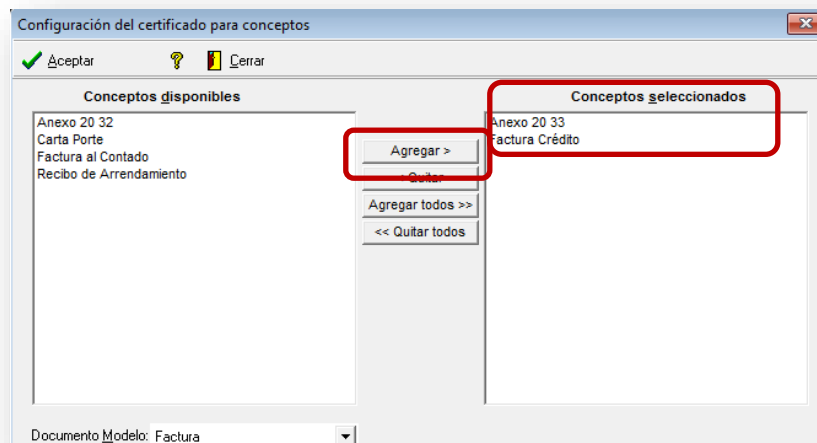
Configuración del certificado para conceptos

Aceptar

Cerrar

Conceptos disponibles

Anexo 20 32
Carta Porte
Factura al Contado
Recibo de Arrendamiento

Agregar >

< Quitar

Agregar todos >>

<< Quitar todos

Conceptos seleccionados

Anexo 20 33
Factura Crédito

Documento Modelo: Factura